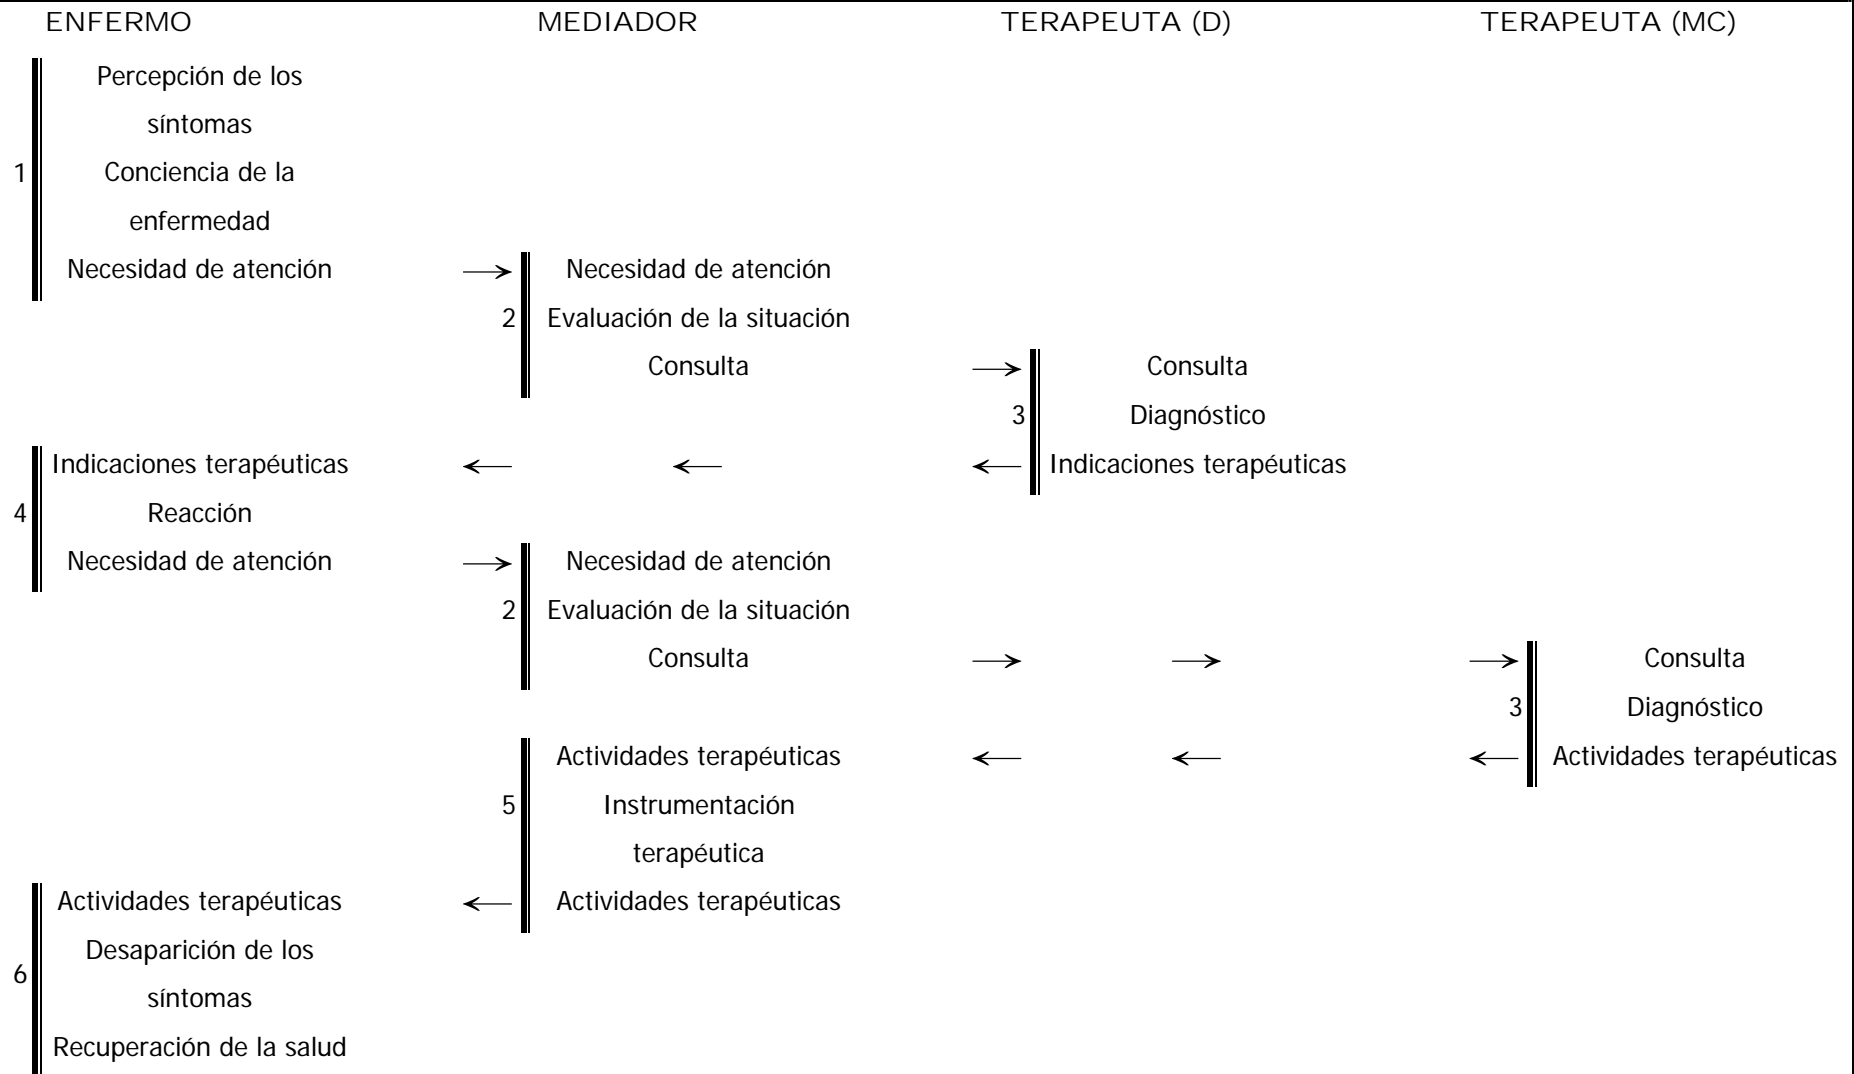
ENFERMO MEDIADOR TERAPEUTA (D) TERAPEUTA (MC)

1
Percepción de los síntomas
Conciencia de la enfermedad
Necesidad de atención →

2
Necesidad de atención
Evaluación de la situación
Consulta →

3
Consulta
Diagnóstico
Indicaciones terapéuticas

4
Indicaciones terapéuticas ← ← ←
Reacción
Necesidad de atención →

2
Necesidad de atención
Evaluación de la situación
Consulta → → →

3
Consulta
Diagnóstico
Actividades terapéuticas

5
Actividades terapéuticas ← ← ←
Instrumentación terapéutica
Actividades terapéuticas

6
Actividades terapéuticas ←
Desaparición de los síntomas
Recuperación de la salud